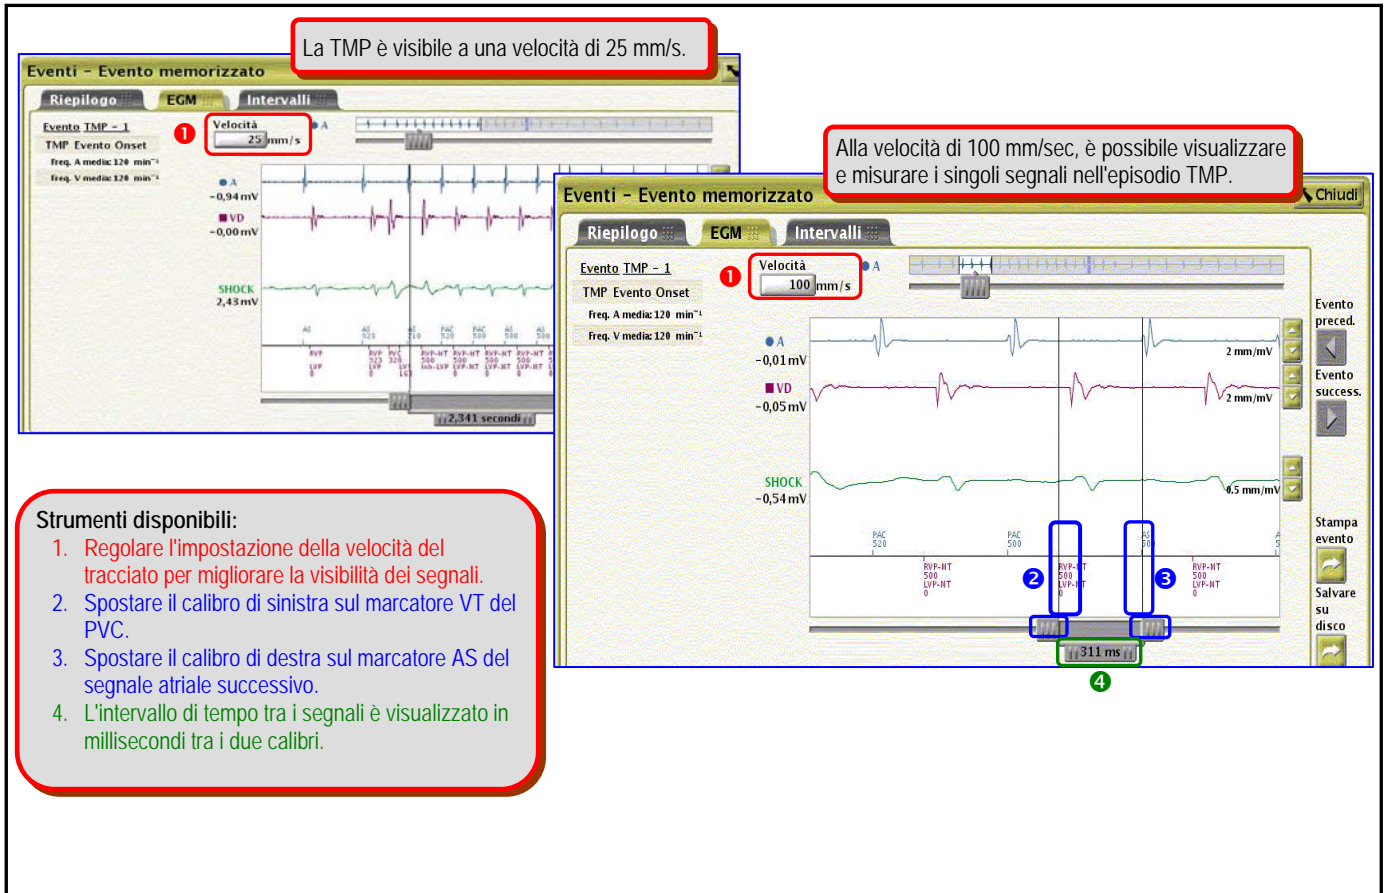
La TMP è visibile a una velocità di 25 mm/s.

Eventi - Evento memorizzato

Riepilogo EGM Intervalli

Evento TMP - 1
TMP Evento Onset
Freq. A media: 120 min⁻¹
Freq. V media: 120 min⁻¹

1 Velocità 25 mm/s

● A
-0,94 mV
■ VD
-0,00 mV
SHOCK
2,43 mV

AS 323 AS 310 PAC 520 PAC 500 AS 500 AS 500
RVP LVP RVP 323 LVP PVC 320 LVP RVP-NT 500 Ish-LVP RVP-NT 500 LVP-NT RVP-NT 500 LVP-NT RVP-NT 500 LVP-NT

2,341 secondi

Alla velocità di 100 mm/sec, è possibile visualizzare e misurare i singoli segnali nell'episodio TMP.

Eventi - Evento memorizzato
Chiudi

Riepilogo EGM Intervalli

Evento TMP - 1
TMP Evento Onset
Freq. A media: 120 min⁻¹
Freq. V media: 120 min⁻¹

1 Velocità 100 mm/s

● A
● A
-0,01 mV
2 mm/mV
■ VD
-0,05 mV
2 mm/mV
SHOCK
-0,54 mV
0.5 mm/mV

PAC 520 PAC 500 AS 50
RVP-NT 500 LVP-NT 0 RVP-NT 500 LVP-NT 0 RVP-NT 500 LVP-NT 0

2 3
311 ms
4

Evento preced.
Evento success.
Stampa evento
Salvare su disco

Strumenti disponibili:
1. Regolare l'impostazione della velocità del tracciato per migliorare la visibilità dei segnali.
2. Spostare il calibro di sinistra sul marcatore VT del PVC.
3. Spostare il calibro di destra sul marcatore AS del segnale atriale successivo.
4. L'intervallo di tempo tra i segnali è visualizzato in millisecondi tra i due calibri.